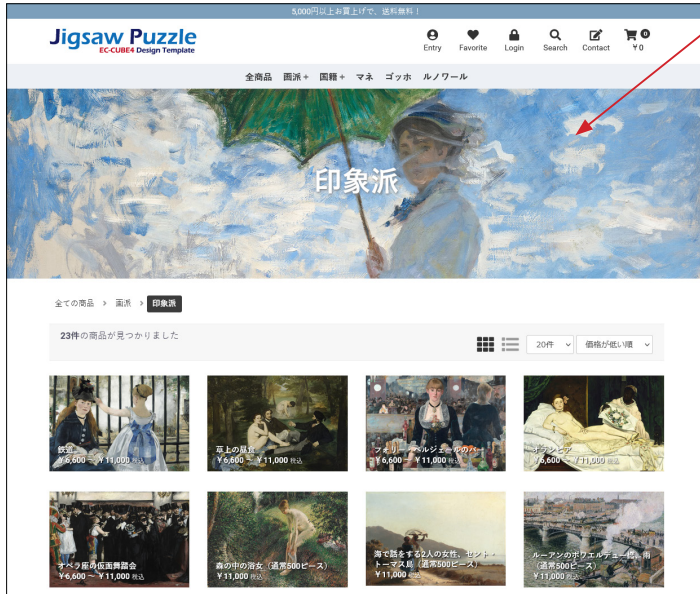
5,000円以上お買上げで、送料無料！

Jigsaw Puzzle
EC-CUBE4 Design Template

Entry Favorite Login Search Contact ￥0

全商品 画派＋ 国籍＋ マネ ゴッホ ルノワール

印象派

全ての商品 > 画派 > 印象派

23件の商品が見つかりました

20件 価格が低い順

鉄道
￥6,600 ～ ￥11,000 税込

草上の昼食
￥6,600 ～ ￥11,000 税込

フォリー・ベルジェールのバー
￥6,600 ～ ￥11,000 税込

オランピア
￥6,600 ～ ￥11,000 税込

オペラ座の仮面舞踏会
￥6,600 ～ ￥11,000 税込

森の中の浴女（通常500ピース）
￥11,000 税込

海で話をする2人の女性、セント・トーマス島（通常500ピース）
￥11,000 税込

ルーアンのボワエルデュー橋、雨（通常500ピース）
￥11,000 税込